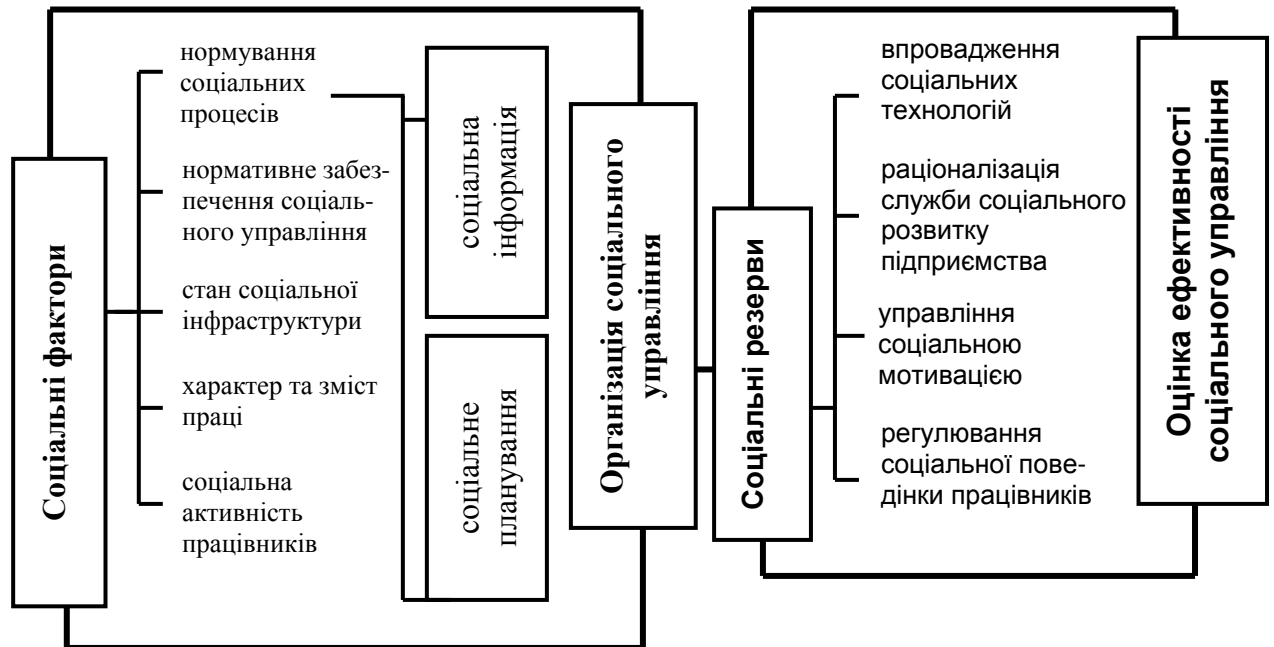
Соціальні фактори

нормування соціальних процесів

нормативне забезпечення соціального управління

стан соціальної інфраструктури

характер та зміст праці

соціальна активність працівників

соціальна інформація

соціальне планування

Організація соціального управління

Соціальні резерви

впровадження соціальних технологій

раціоналізація служби соціального розвитку підприємства

управління соціальною мотивацією

регулювання соціальної поведінки працівників

Оцінка ефективності соціального управління